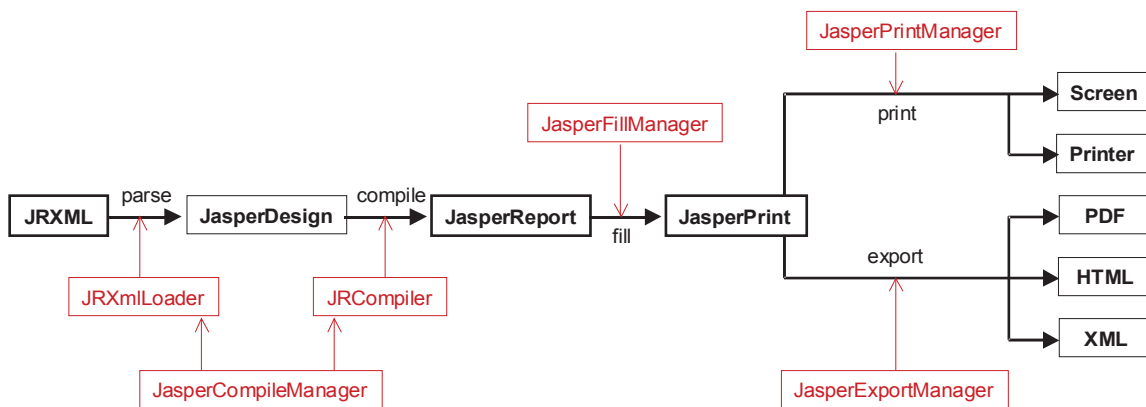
JasperPrintManager

print

Screen

Printer

JasperFillManager

JRXML

parse

JasperDesign

compile

JasperReport

fill

JasperPrint

export

PDF

HTML

XML

JRXmlLoader

JRCompiler

JasperCompileManager

JasperExportManager